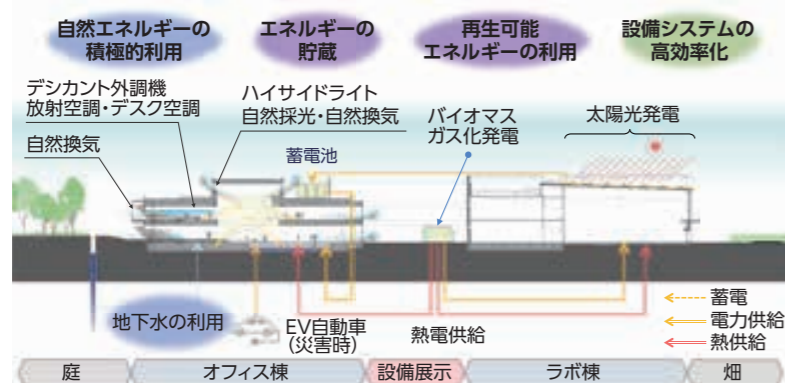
自然エネルギーの積極的利用

エネルギーの貯蔵

再生可能エネルギーの利用

設備システムの高効率化

デシカント外調機
放射空調・デスク空調

ハイサイドライト
自然採光・自然換気

自然換気

蓄電池

バイオマスガス化発電

太陽光発電

地下水の利用

EV自動車
(災害時)

熱電供給

蓄電
電力供給
熱供給

庭
オフィス棟
設備展示
ラボ棟
畑